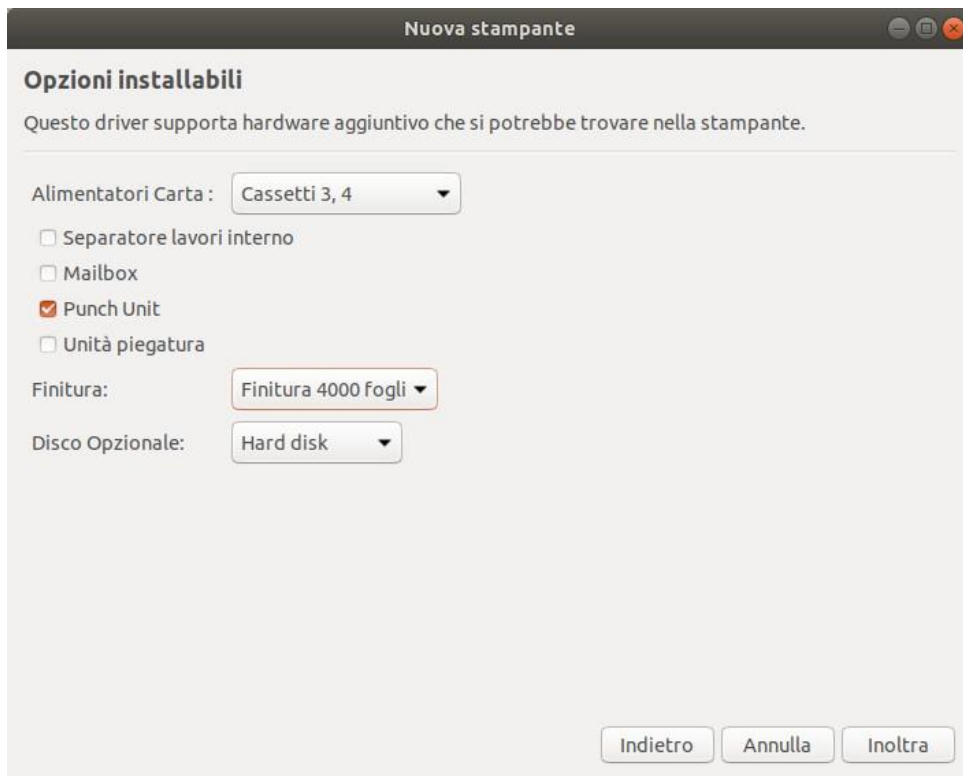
Nuova stampante

Opzioni installabili

Questo driver supporta hardware aggiuntivo che si potrebbe trovare nella stampante.

Alimentatori Carta : Cassetti 3, 4

Separatore lavori interno

Mailbox

Punch Unit

Unità piegatura

Finitura: Finitura 4000 fogli

Disco Opzionale: Hard disk

Indietro Annulla Inoltra